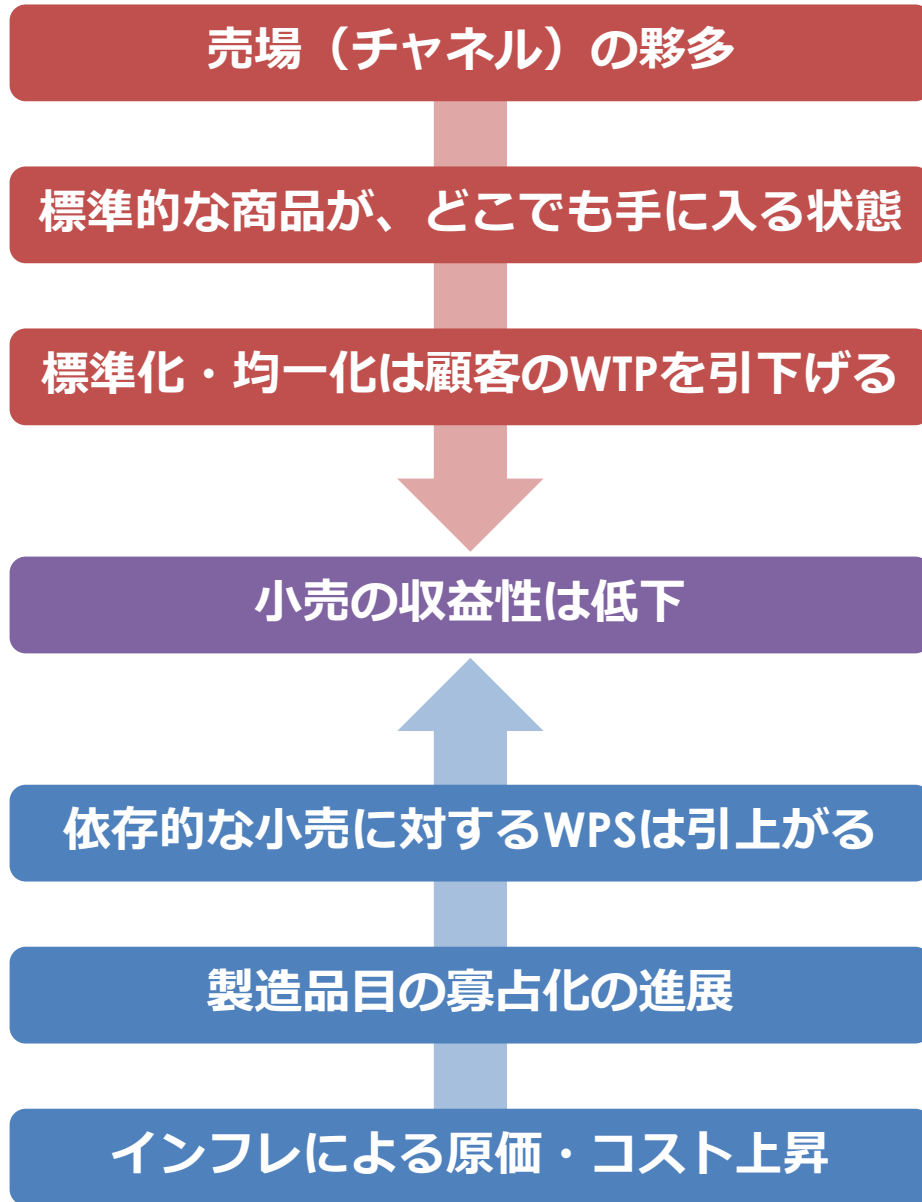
売場（チャネル）の夥多

標準的な商品が、どこでも手に入る状態

標準化・均一化は顧客のWTPを引下げる

小売の収益性は低下

依存的な小売に対するWPSは引上がる

製造品目の寡占化の進展

インフレによる原価・コスト上昇